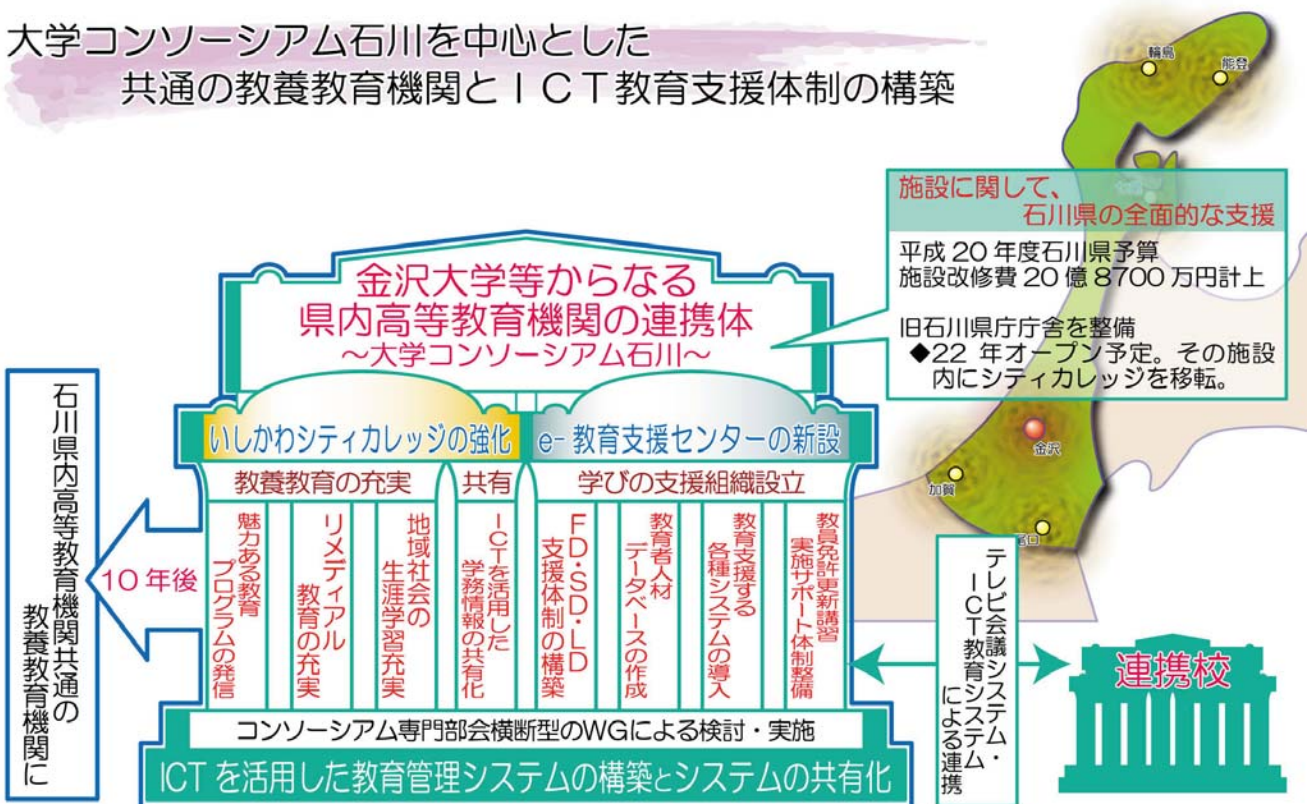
大学コンソーシアム石川を中心とした
共通の教養教育機関とＩＣＴ教育支援体制の構築

輪島
能登

施設に関して、
石川県の全面的な支援

平成 20 年度石川県予算
施設改修費 20 億 8700 万円計上

旧石川県庁舎を整備
◆22 年オープン予定。その施設内にシティカレッジを移転。

金沢
加賀
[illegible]口

金沢大学等からなる
県内高等教育機関の連携体
～大学コンソーシアム石川～

いしかわシティカレッジの強化
e- 教育支援センターの新設

教養教育の充実
共有
学びの支援組織設立

魅力ある教育プログラムの発信
リメディアル教育の充実
地域社会の生涯学習充実
ICTを活用した学務情報の共有化
FD・SD・LD支援体制の構築
教育者人材データベースの作成
教育支援する各種システムの導入
教員免許更新講習実施サポート体制整備

コンソーシアム専門部会横断型のWGによる検討・実施
ICT を活用した教育管理システムの構築とシステムの共有化

石川県内高等教育機関共通の教養教育機関に

10 年後

テレビ会議システム・ICT教育システムによる連携

連携校